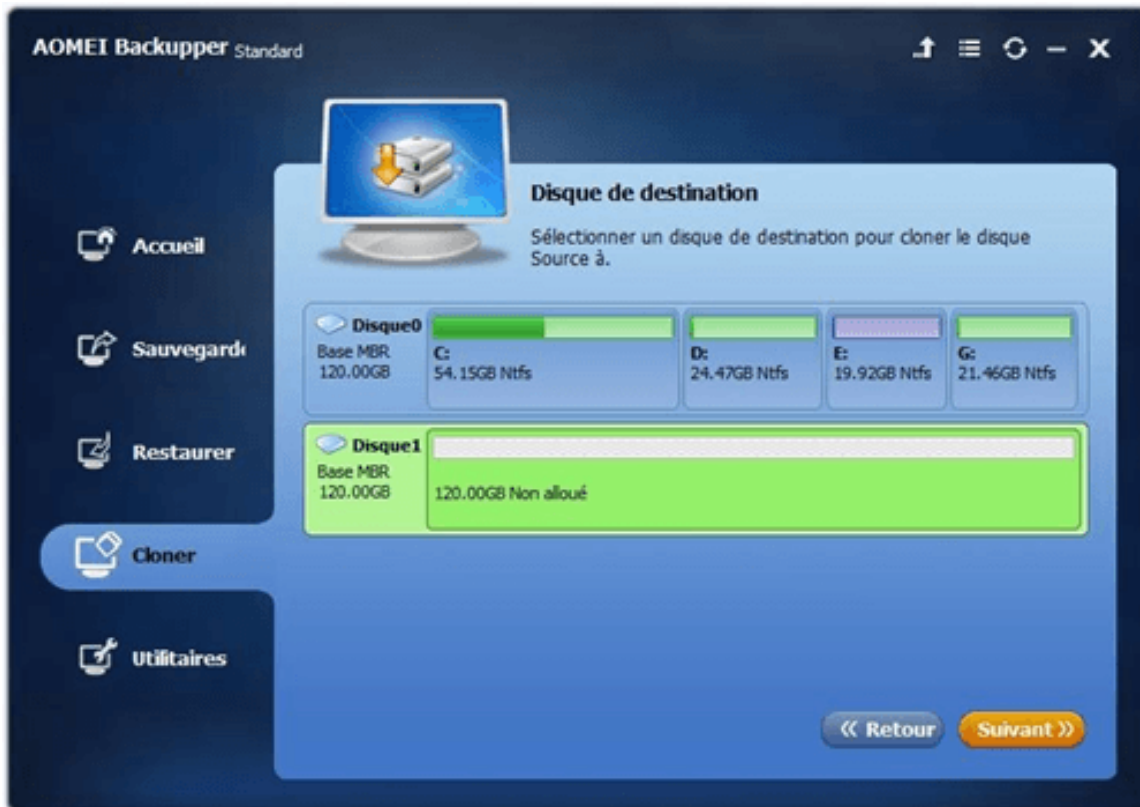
AOMEI Backupper Standard

Accueil

Sauvegard

Restaurer

Cloner

Utilitaires

Disque de destination

Sélectionner un disque de destination pour cloner le disque Source à.

Disque0
Base MBR
120.00GB

C:
54.15GB Ntfs

D:
24.47GB Ntfs

E:
19.92GB Ntfs

G:
21.46GB Ntfs

Disque1
Base MBR
120.00GB

120.00GB Non alloué

« Retour

Suivant »